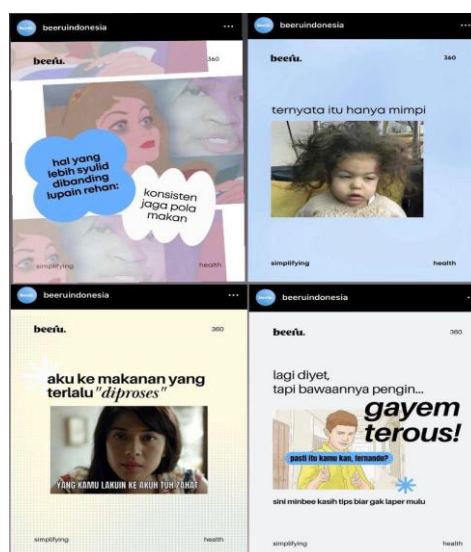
beeruindonesia ···

beeru. 360

hal yang lebih syulid dibanding lupain rehan:

konsisten jaga pola makan

simplifying health

beeruindonesia ···

beeru. 360

ternyata itu hanya mimpi

simplifying health

beeruindonesia ···

beeru. 360

aku ke makanan yang terlalu "diproses"

YANG KAMU LAKUIN KE AKUH TUH ZAHAT

simplifying health

beeruindonesia

beeru. 360

lagi diyet, tapi bawaannya pengin...

gayem terous!

pasti itu kamu kan, fernando?

sini minbee kasih tips biar gak laper mulu

simplifying health